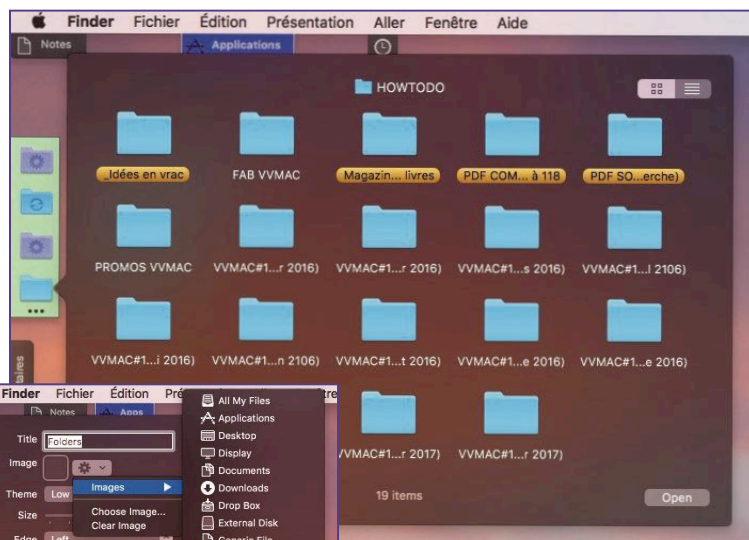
Finder Fichier Édition Présentation Aller Fenêtre Aide

Notes Applications

HOWTODO

_Idées en vrac
FAB VVMAC
Magazin... livres
PDF COM... à 118
PDF SO...erche)
PROMOS VVMAC
VVMAC#1...r 2016)
VVMAC#1...r 2016)
VVMAC#1...s 2016)
VVMAC#1...l 2106)
VVMAC#1...i 2016)
VVMAC#1...n 2106)
VVMAC#1...t 2016)
VVMAC#1...e 2016)
VVMAC#1...e 2016)
VVMAC#1...r 2017)
VVMAC#1...r 2017)

19 items

Open

taires

Finder Fichier Édition Pré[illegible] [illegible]tre
Notes Apps

Title Folders
Image
Theme Low
Size
Edge Left

Images
Choose Image...
Clear Image

All My Files
Applications
Desktop
Display
Documents
Downloads
Drop Box
External Disk
Generic File